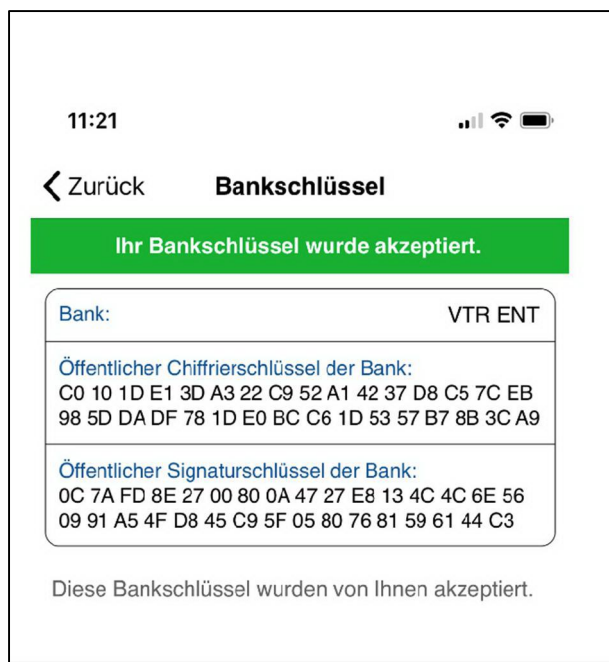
11:21

Zurück

Bankschlüssel

Ihr Bankschlüssel wurde akzeptiert.

Bank: VTR ENT

Öffentlicher Chiffrierschlüssel der Bank:
C0 10 1D E1 3D A3 22 C9 52 A1 42 37 D8 C5 7C EB 98 5D DA DF 78 1D E0 BC C6 1D 53 57 B7 8B 3C A9

Öffentlicher Signaturschlüssel der Bank:
0C 7A FD 8E 27 00 80 0A 47 27 E8 13 4C 4C 6E 56 09 91 A5 4F D8 45 C9 5F 05 80 76 81 59 61 44 C3

Diese Bankschlüssel wurden von Ihnen akzeptiert.